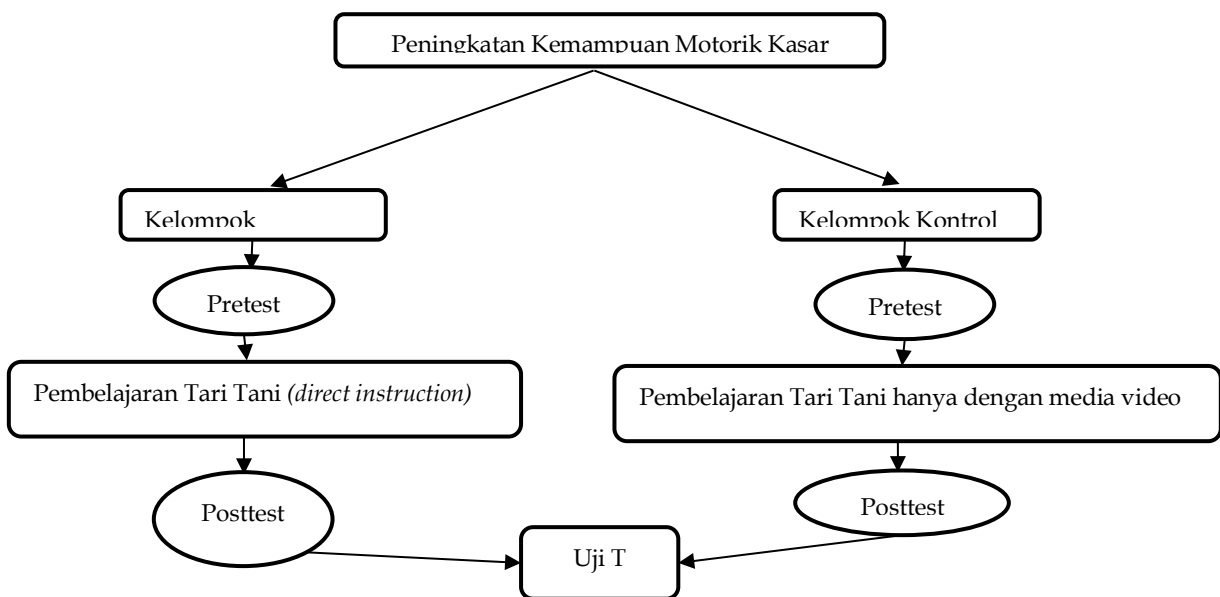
Peningkatan Kemampuan Motorik Kasar

Kelompok

Pretest

Pembelajaran Tari Tani *(direct instruction)*

Posttest

Kelompok Kontrol

Pretest

Pembelajaran Tari Tani hanya dengan media video

Posttest

Uji T